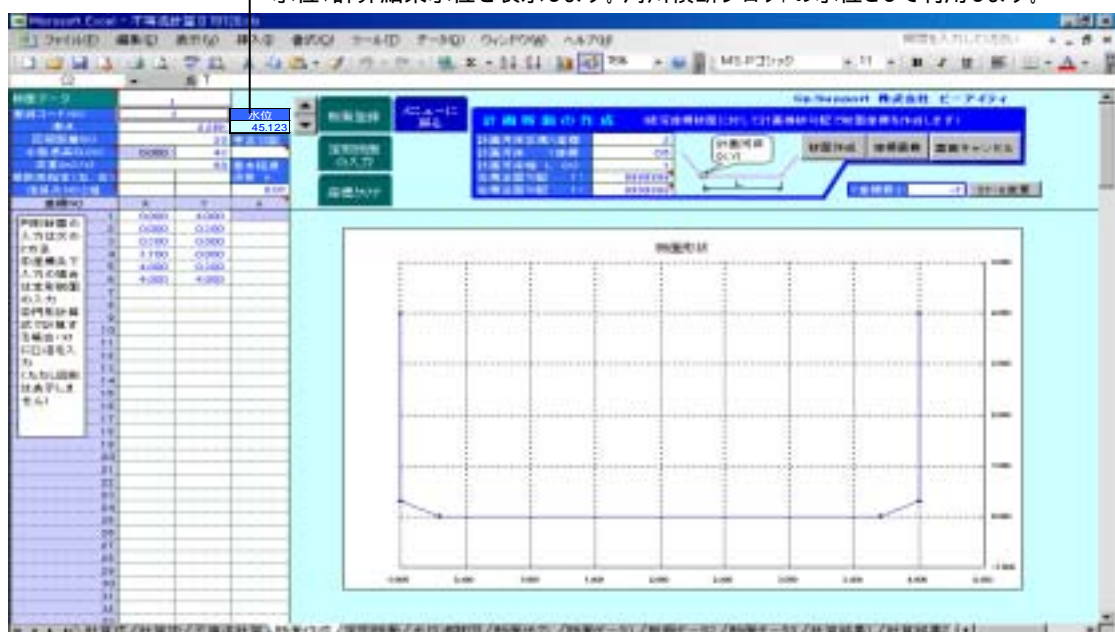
水位計算結果水位を表示します。将来複断プログラムの水位として利用します。

Microsoft Excel - 不等流計算

ファイル(F) 編集(E) 表示(V) 挿入(I) 書式(O) ツール(T) データ(D) ウィンドウ(W) ヘルプ(H)

MS Pゴシック

断面データ

水位
45.123

断面登録

メニューに戻る

変則断面の入力

目標カウント

計画断面の作成

断面作成

Ks-Support 株式会社 ビーアイティ

断面形状

| 番号 | X | Y |
|---|---|---|
| 1 | 0.000 | 4.000 |
| 2 | 0.000 | 0.350 |
| 3 | 0.350 | 0.000 |
| 4 | 3.150 | 0.000 |
| 5 | 4.000 | 0.350 |
| 6 | 4.000 | 4.000 |

0.000
5.000
4.000
3.000
2.000
1.000
0.000
-1.000

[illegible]